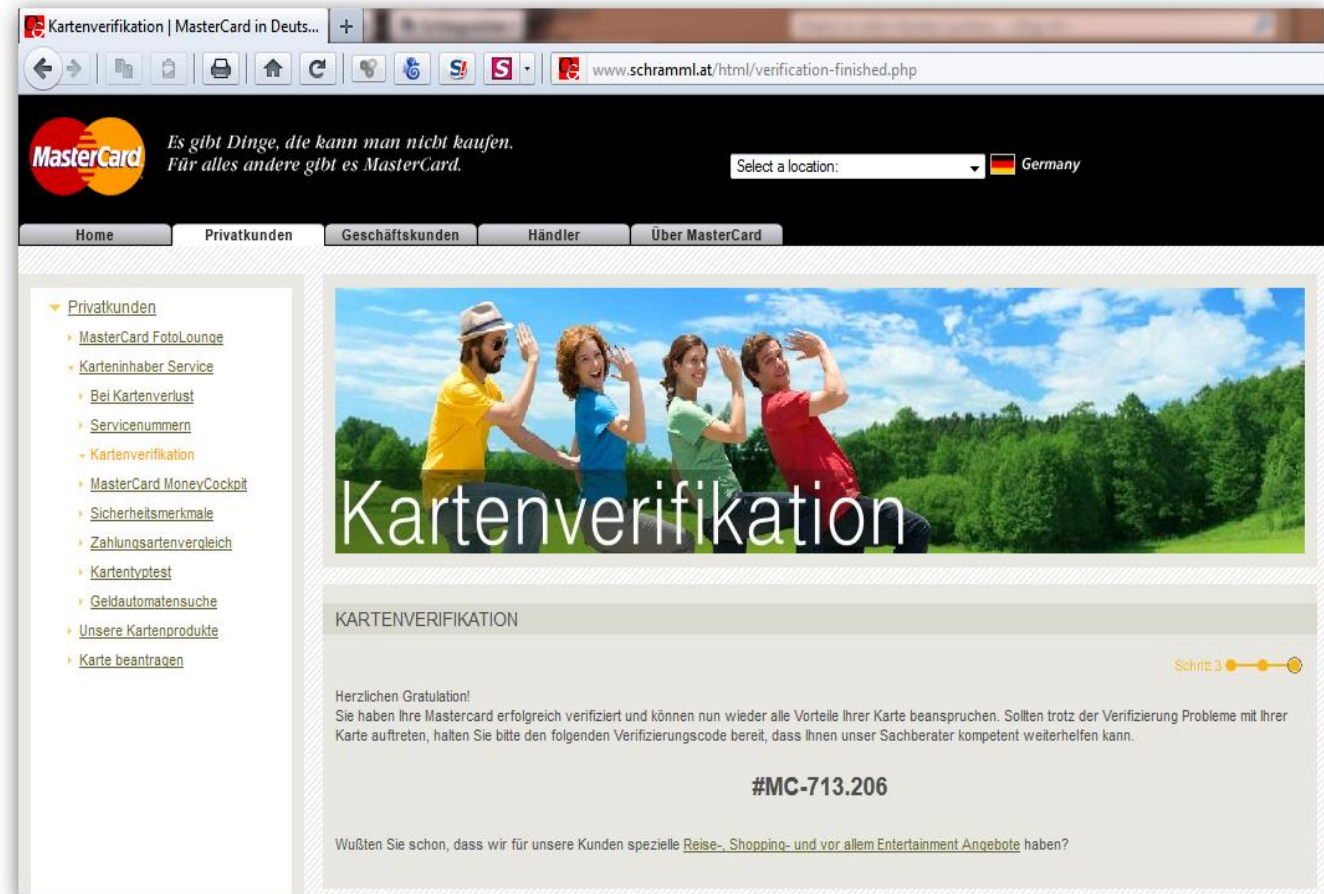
Kartenverifikation | MasterCard in Deuts... +

www.schramml.at/html/verification-finished.php

MasterCard
Es gibt Dinge, die kann man nicht kaufen.
Für alles andere gibt es MasterCard.

Select a location: Germany

Home | Privatkunden | Geschäftskunden | Händler | Über MasterCard

Privatkunden
MasterCard FotoLounge
Karteninhaber Service
Bei Kartenverlust
Servicenummern
Kartenverifikation
MasterCard MoneyCockpit
Sicherheitsmerkmale
Zahlungsartenvergleich
Kartentyptest
Geldautomatensuche
Unsere Kartenprodukte
Karte beantragen

Kartenverifikation

KARTENVERIFIKATION

Schritt 3

Herzlichen Gratulation!
Sie haben Ihre Mastercard erfolgreich verifiziert und können nun wieder alle Vorteile Ihrer Karte beanspruchen. Sollten trotz der Verifizierung Probleme mit Ihrer Karte auftreten, halten Sie bitte den folgenden Verifizierungscode bereit, dass Ihnen unser Sachberater kompetent weiterhelfen kann.

#MC-713.206

Wußten Sie schon, dass wir für unsere Kunden spezielle Reise-, Shopping- und vor allem Entertainment Angebote haben?